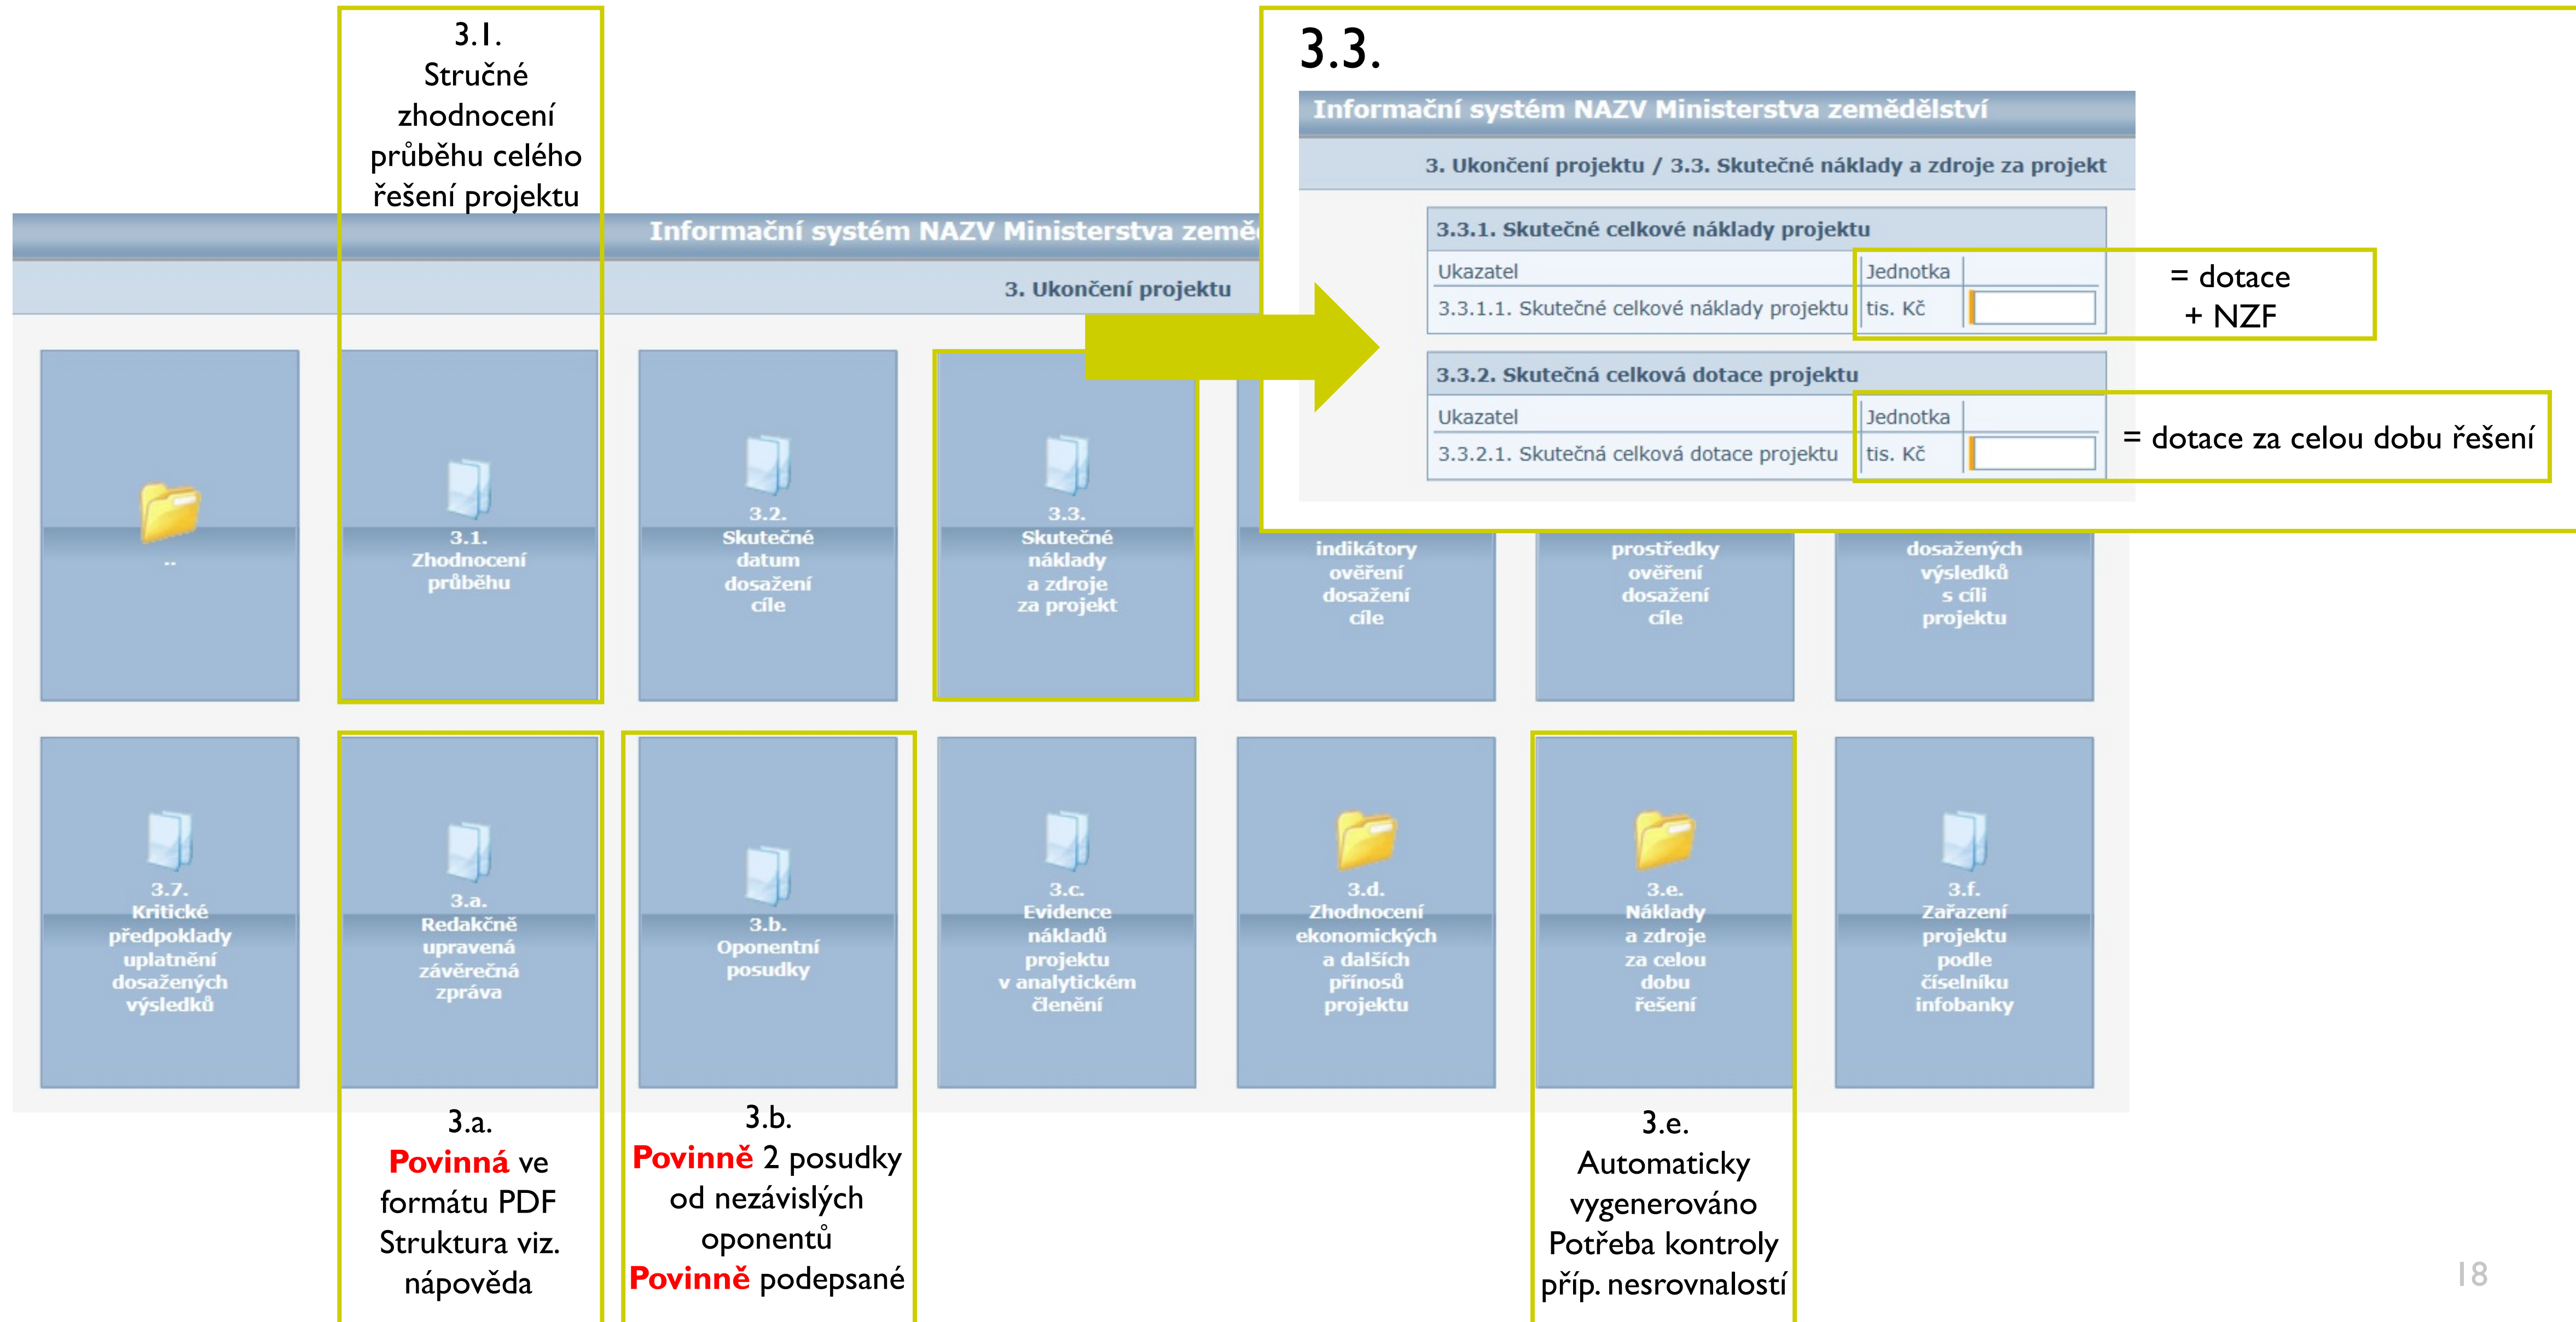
3.1.
Stručné zhodnocení průběhu celého řešení projektu

Informační systém NAZV Ministerstva země

3. Ukončení projektu

..

3.1.
Zhodnocení průběhu

3.2.
Skutečné datum dosažení cíle

3.3.
Skutečné náklady a zdroje za projekt

indikátory ověření dosažení cíle

prostředky ověření dosažení cíle

dosažených výsledků s cíli projektu

3.3.

Informační systém NAZV Ministerstva zemědělství

3. Ukončení projektu / 3.3. Skutečné náklady a zdroje za projekt

3.3.1. Skutečné celkové náklady projektu

| Ukazatel | Jednotka |  |
|---|---|---|
| 3.3.1.1. Skutečné celkové náklady projektu | tis. Kč |  |

= dotace + NZF

3.3.2. Skutečná celková dotace projektu

| Ukazatel | Jednotka |  |
|---|---|---|
| 3.3.2.1. Skutečná celková dotace projektu | tis. Kč |  |

= dotace za celou dobu řešení

3.7.
Kritické předpoklady uplatnění dosažených výsledků

3.a.
Redakčně upravená závěrečná zpráva

3.b.
Oponentní posudky

3.c.
Evidence nákladů projektu v analytickém členění

3.d.
Zhodnocení ekonomických a dalších přínosů projektu

3.e.
Náklady a zdroje za celou dobu řešení

3.f.
Zařazení projektu podle číselníku infobanky

3.a.
Povinná ve formátu PDF Struktura viz. nápověda

3.b.
Povinně 2 posudky od nezávislých oponentů
Povinně podepsané

3.e.
Automaticky vygenerováno Potřeba kontroly příp. nesrovnalostí

18